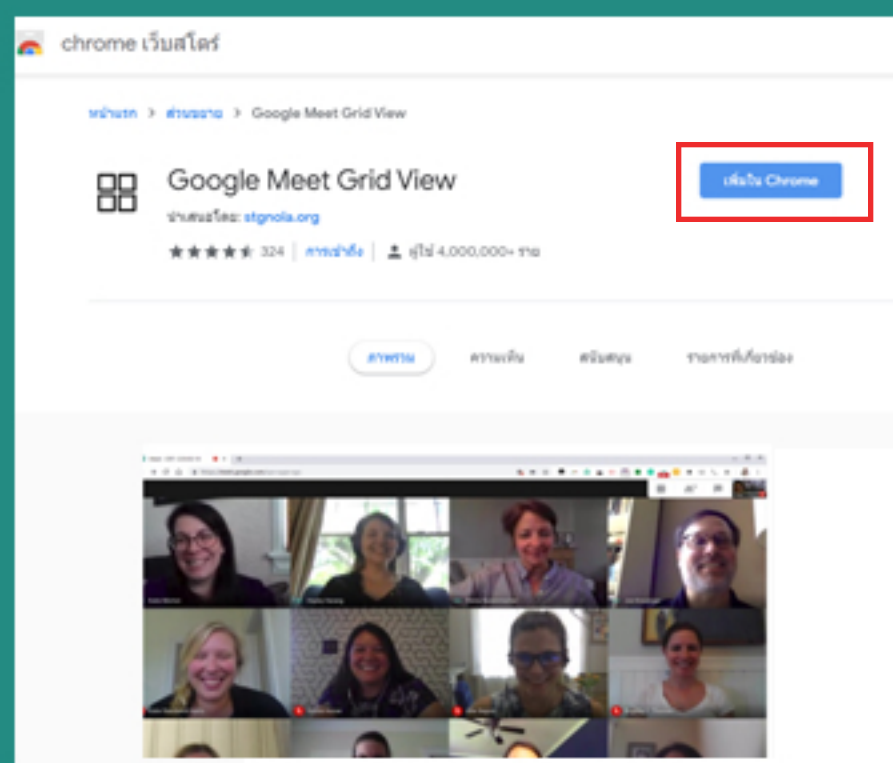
chrome เว็บสโตร์

หน้าแรก > ส่วนขยาย > Google Meet Grid View

Google Meet Grid View

นำเสนอโดย: stgnola.org

324 | การช่วยเหลือ | ผู้ใช้ 4,000,000+ ราย

เพิ่มใน Chrome

ภาพรวม ความเห็น สนับสนุน รายการที่เกี่ยวข้อง